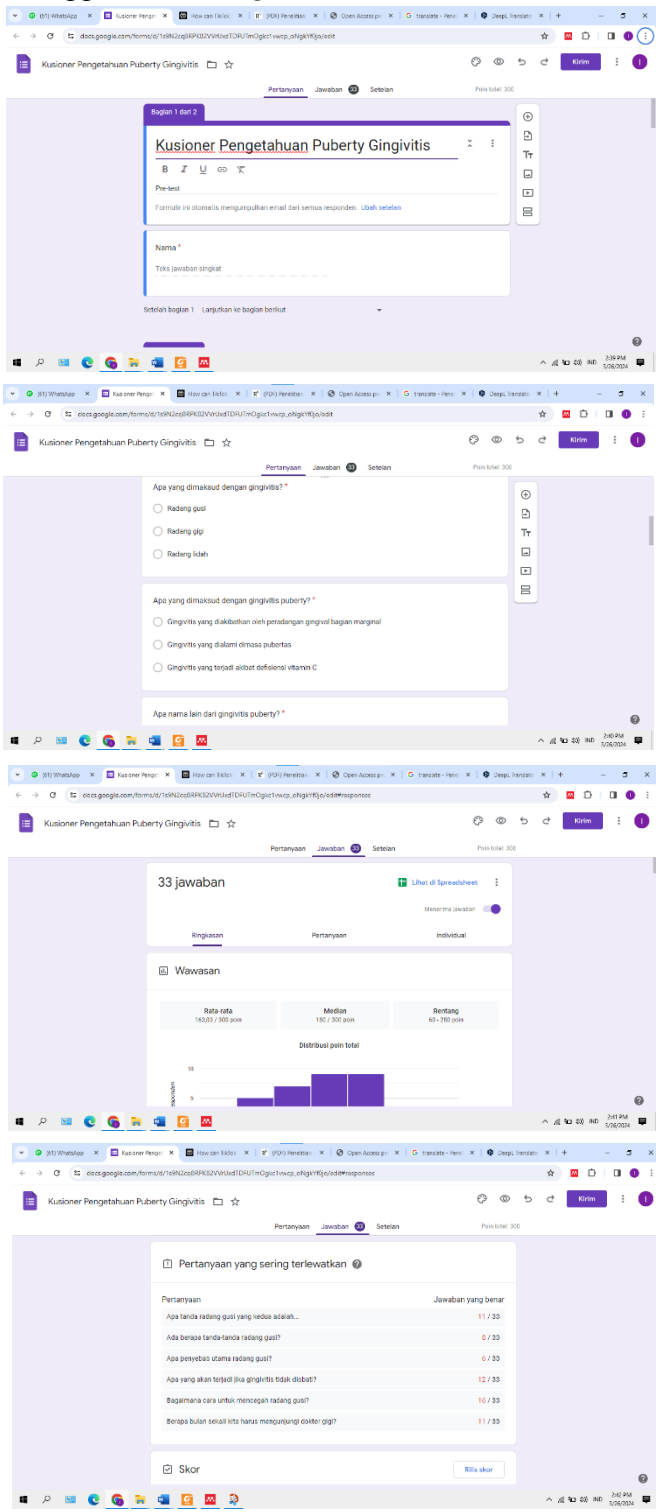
(61) WhatsApp | Kusioner Penge | How can I ktfex | (PDF) Penelitian | Open Access p | translate - Pene | DeepL Translate

docs.google.com/forms/d/1e9N2cc8RPKB2VVrUxdTDFUTmOgkz1vwcp_oNgkYfGjo/edit

Kusioner Pengetahuan Puberty Gingivitis

Kirim

Pertanyaan Jawaban 33 Setelan Poin total: 300

Bagian 1 dari 2

Kusioner Pengetahuan Puberty Gingivitis

Pre-test

Formulir ini otomatis mengumpulkan email dari semua responden. Ubah setelan

Nama *

Teks jawaban singkat

Setelah bagian 1 Lanjutkan ke bagian berikut

IND 2:39 PM 3/26/2024

(61) WhatsApp | Kusioner Penge | How can I ktfex | (PDF) Penelitian | Open Access p | translate - Pene | DeepL Translate

docs.google.com/forms/d/1e9N2cc8RPKB2VVrUxdTDFUTmOgkz1vwcp_oNgkYfGjo/edit

Kusioner Pengetahuan Puberty Gingivitis

Kirim

Pertanyaan Jawaban 33 Setelan Poin total: 300

Apa yang dimaksud dengan gingivitis? *

Radang gusi

Radang gigi

Radang lidah

Apa yang dimaksud dengan gingivitis puberty? *

Gingivitis yang diakibatkan oleh peradangan gingival bagian marginal

Gingivitis yang dialami dimasa pubertas

Gingivitis yang terjadi akibat defisiensi vitamin C

Apa nama lain dari gingivitis puberty? *

IND 2:40 PM 3/26/2024

(61) WhatsApp | Kusioner Penge | How can I ktfex | (PDF) Penelitian | Open Access p | translate - Pene | DeepL Translate

docs.google.com/forms/d/1e9N2cc8RPKB2VVrUxdTDFUTmOgkz1vwcp_oNgkYfGjo/edit#responses

Kusioner Pengetahuan Puberty Gingivitis

Kirim

Pertanyaan Jawaban 33 Setelan Poin total: 300

33 jawaban

Lihat di Spreadsheet

Menerima jawaban

Ringkasan Pertanyaan Individual

Wawasan

| Rata-rata | Median | Rentang |
|---|---|---|
| 163,03 / 300 poin | 150 / 300 poin | 60 - 260 poin |

Distribusi poin total

10

5

Responden

IND 2:41 PM 3/26/2024

(61) WhatsApp | Kusioner Penge | How can I ktfex | (PDF) Penelitian | Open Access p | translate - Pene | DeepL Translate

docs.google.com/forms/d/1e9N2cc8RPKB2VVrUxdTDFUTmOgkz1vwcp_oNgkYfGjo/edit#responses

Kusioner Pengetahuan Puberty Gingivitis

Kirim

Pertanyaan Jawaban 33 Setelan Poin total: 300

Pertanyaan yang sering terlewatkan

| Pertanyaan | Jawaban yang benar |
|---|---|
| Apa tanda radang gusi yang kedua adalah... | 11 / 33 |
| Ada berapa tanda-tanda radang gusi? | 8 / 33 |
| Apa penyebab utama radang gusi? | 6 / 33 |
| Apa yang akan terjadi jika gingivitis tidak diobati? | 12 / 33 |
| Bagaimana cara untuk mencegah radang gusi? | 16 / 33 |
| Berapa bulan sekali kita harus mengunjungi dokter gigi? | 11 / 33 |

Skor

Rilis skor

IND 2:42 PM 3/26/2024